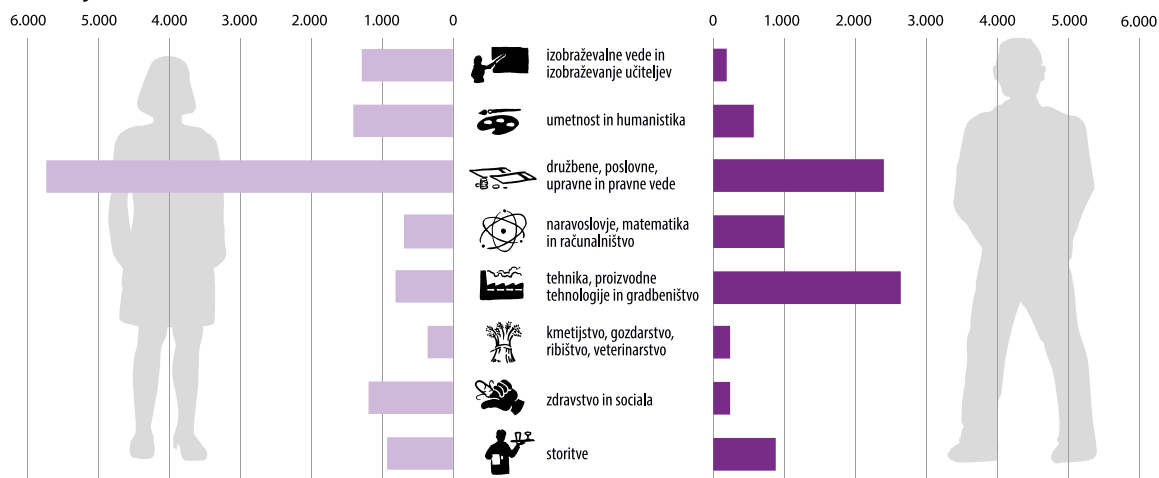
| 6.000 | 5.000 | 4.000 | 3.000 | 2.000 | 1.000 | 0 | | 0 | 1.000 | 2.000 | 3.000 | 4.000 | 5.000 | 6.000 |
|---|---|---|---|---|---|---|---|---|---|---|---|---|---|---|

izobraževalne vede in izobraževanje učiteljev

umetnost in humanistika

družbene, poslovne, upravne in pravne vede

naravoslovje, matematika in računalništvo

tehnika, proizvodne tehnologije in gradbeništvo

kmetijstvo, gozdarstvo, ribištvo, veterinarstvo

zdravstvo in sociala

storitve